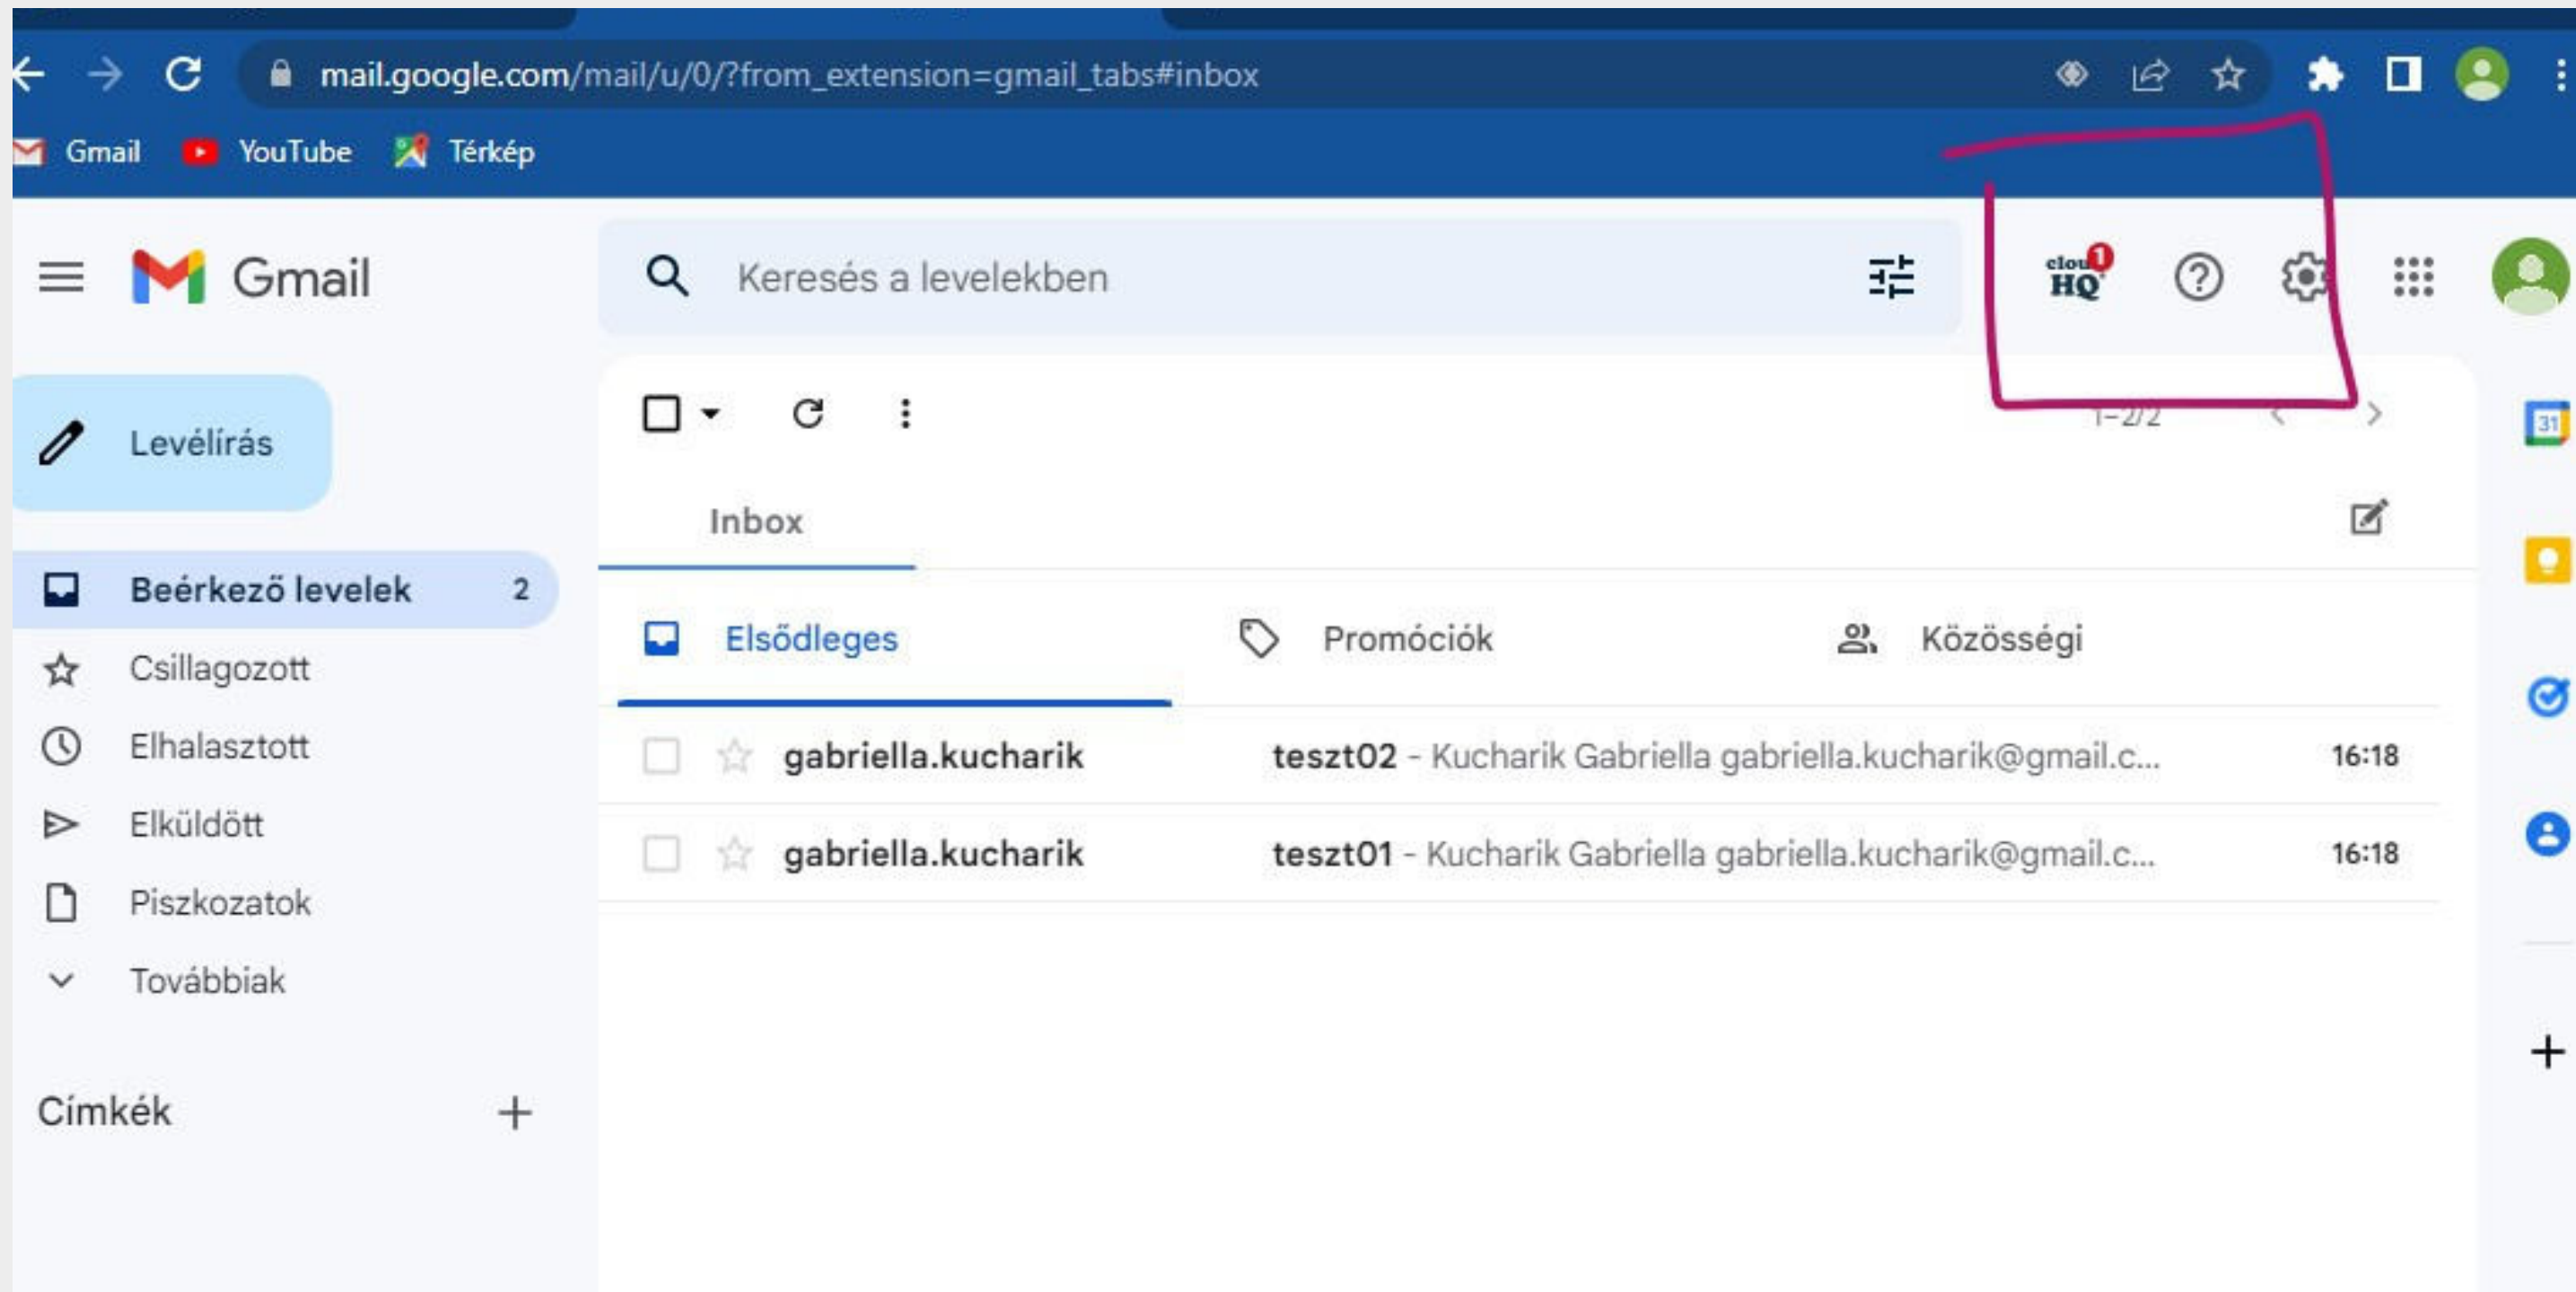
mail.google.com/mail/u/0/?from_extension=gmail_tabs#inbox

Gmail YouTube Térkép

Gmail

Keresés a levelekben

cloud HQ 1

Levélírás

Beérkező levelek 2
Csillagozott
Elhalasztott
Elküldött
Piszkozatok
Továbbiak

Címkék +

1–2/2

Inbox

Elsődleges
Promóciók
Közösségi

gabriella.kucharik teszt02 - Kucharik Gabriella gabriella.kucharik@gmail.c... 16:18
gabriella.kucharik teszt01 - Kucharik Gabriella gabriella.kucharik@gmail.c... 16:18

31